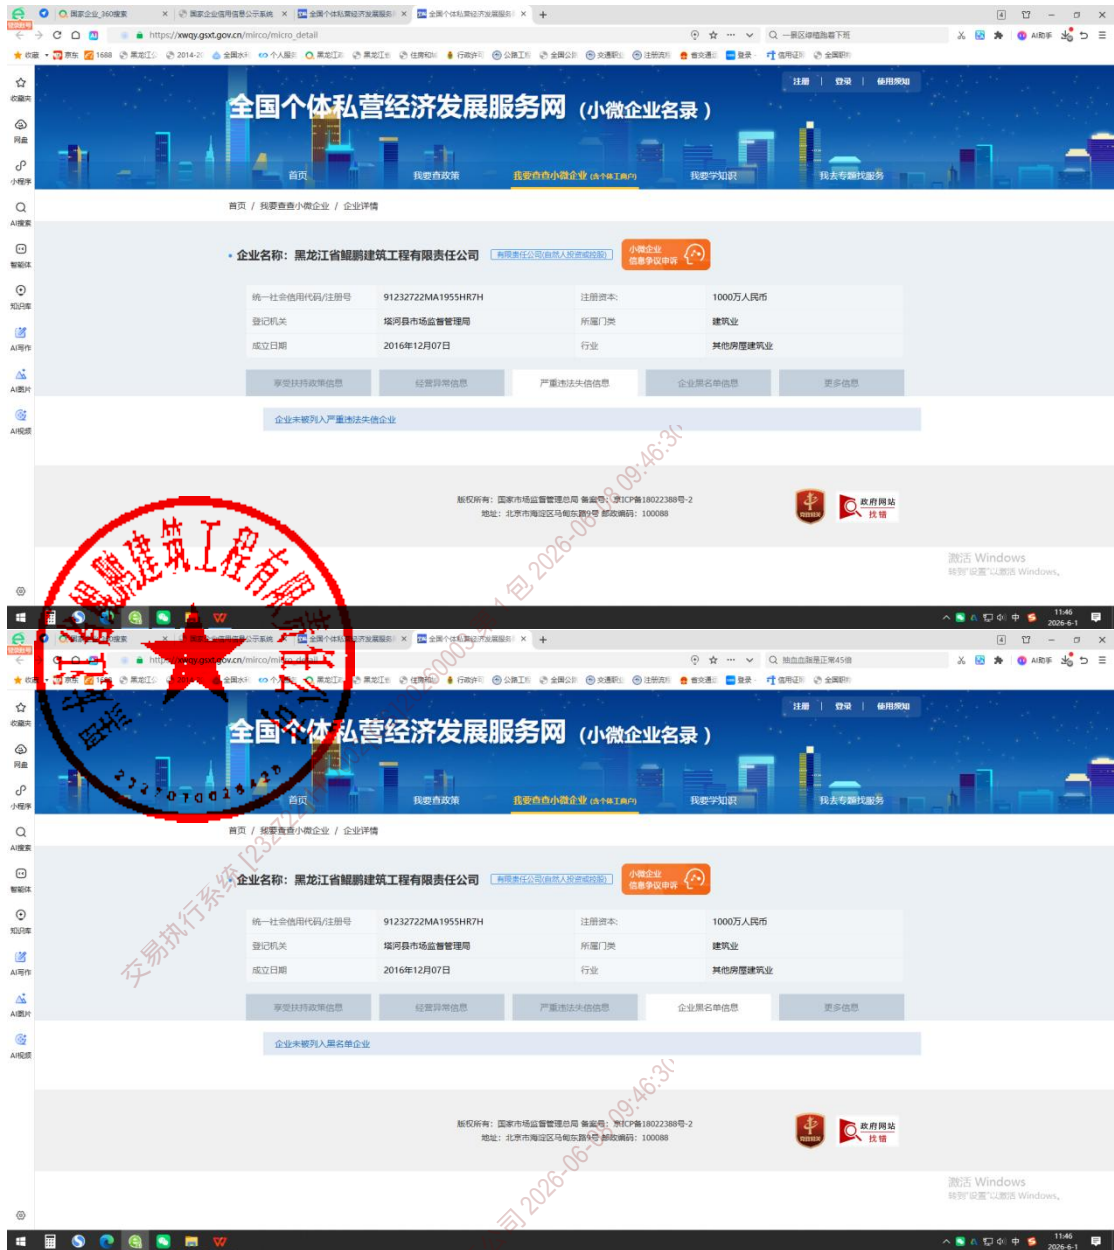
国家企业_360搜索 | 国家企业信用信息公示系统 | 全国个体私营经济发展服务网 | 全国个体私营经济发展服务网

https://xwqy.gsxt.gov.cn/mirco/micro_detail

注册 | 登录 | 使用须知

全国个体私营经济发展服务网（小微企业名录）

首页　我要查政策　我要查查小微企业（含个体工商户）　我要学知识　我去专题找服务

首页 / 我要查查小微企业 / 企业详情

企业名称：黑龙江省鲲鹏建筑工程有限责任公司　有限责任公司(自然人投资或控股)　小微企业信息争议申诉

| 统一社会信用代码/注册号 | 91232722MA1955HR7H | 注册资本: | 1000万人民币 |
|---|---|---|---|
| 登记机关 | 塔河县市场监督管理局 | 所属门类 | 建筑业 |
| 成立日期 | 2016年12月07日 | 行业 | 其他房屋建筑业 |

享受扶持政策信息　经营异常信息　严重违法失信信息　企业黑名单信息　更多信息

企业未被列入严重违法失信企业

版权所有：国家市场监督管理总局 备案号：京ICP备18022388号-2
地址：北京市海淀区马甸东路9号 邮政编码：100088

政府网站 找错

激活 Windows
转到"设置"以激活 Windows。

11:46
2026-6-1

黑龙江省鲲鹏建筑工程有限责任公司
2327270002542?

交易执行系统 [232? 2026-06-01 09:46:3?

全国个体私营经济发展服务网（小微企业名录）

首页　我要查政策　我要查查小微企业（含个体工商户）　我要学知识　我去专题找服务

首页 / 我要查查小微企业 / 企业详情

企业名称：黑龙江省鲲鹏建筑工程有限责任公司　有限责任公司(自然人投资或控股)　小微企业信息争议申诉

| 统一社会信用代码/注册号 | 91232722MA1955HR7H | 注册资本: | 1000万人民币 |
|---|---|---|---|
| 登记机关 | 塔河县市场监督管理局 | 所属门类 | 建筑业 |
| 成立日期 | 2016年12月07日 | 行业 | 其他房屋建筑业 |

享受扶持政策信息　经营异常信息　严重违法失信信息　企业黑名单信息　更多信息

企业未被列入黑名单企业

版权所有：国家市场监督管理总局 备案号：京ICP备18022388号-2
地址：北京市海淀区马甸东路9号 邮政编码：100088

政府网站 找错

激活 Windows
转到"设置"以激活 Windows。

11:46
2026-6-1